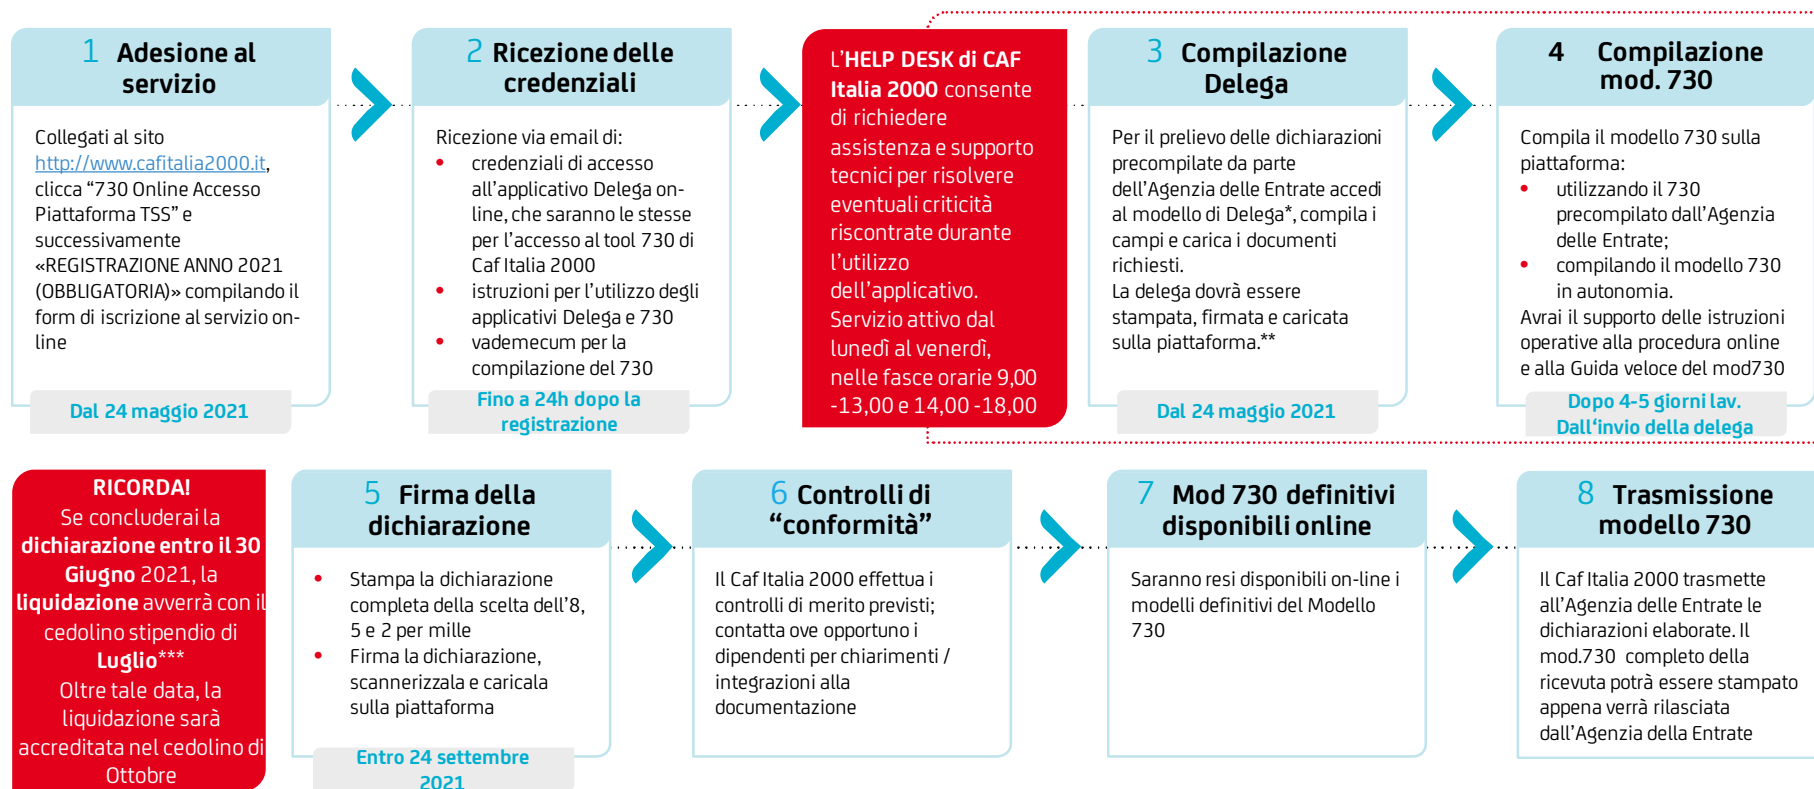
1 Adesione al servizio

Collegati al sito http://www.cafitalia2000.it, clicca “730 Online Accesso Piattaforma TSS” e successivamente «REGISTRAZIONE ANNO 2021 (OBBLIGATORIA)» compilando il form di iscrizione al servizio online

Dal 24 maggio 2021

2 Ricezione delle credenziali

Ricezione via email di:
- credenziali di accesso all’applicativo Delega online, che saranno le stesse per l’accesso al tool 730 di Caf Italia 2000
- istruzioni per l’utilizzo degli applicativi Delega e 730
- vademecum per la compilazione del 730

Fino a 24h dopo la registrazione

L’HELP DESK di CAF Italia 2000 consente di richiedere assistenza e supporto tecnici per risolvere eventuali criticità riscontrate durante l’utilizzo dell’applicativo. Servizio attivo dal lunedì al venerdì, nelle fasce orarie 9,00 -13,00 e 14,00 -18,00

3 Compilazione Delega

Per il prelievo delle dichiarazioni precompilate da parte dell’Agenzia delle Entrate accedi al modello di Delega*, compila i campi e carica i documenti richiesti.
La delega dovrà essere stampata, firmata e caricata sulla piattaforma.**

Dal 24 maggio 2021

4 Compilazione mod. 730

Compila il modello 730 sulla piattaforma:
- utilizzando il 730 precompilato dall’Agenzia delle Entrate;
- compilando il modello 730 in autonomia.
Avrai il supporto delle istruzioni operative alla procedura online e alla Guida veloce del mod730

Dopo 4-5 giorni lav. Dall‘invio della delega

RICORDA!
Se concluderai la dichiarazione entro il 30 Giugno 2021, la liquidazione avverrà con il cedolino stipendio di Luglio***
Oltre tale data, la liquidazione sarà accreditata nel cedolino di Ottobre

5 Firma della dichiarazione

- Stampa la dichiarazione completa della scelta dell’8, 5 e 2 per mille
- Firma la dichiarazione, scannerizzala e caricala sulla piattaforma

Entro 24 settembre 2021

6 Controlli di “conformità”

Il Caf Italia 2000 effettua i controlli di merito previsti; contatta ove opportuno i dipendenti per chiarimenti / integrazioni alla documentazione

7 Mod 730 definitivi disponibili online

Saranno resi disponibili on-line i modelli definitivi del Modello 730

8 Trasmissione modello 730

Il Caf Italia 2000 trasmette all’Agenzia delle Entrate le dichiarazioni elaborate. Il mod.730 completo della ricevuta potrà essere stampato appena verrà rilasciata dall’Agenzia della Entrate